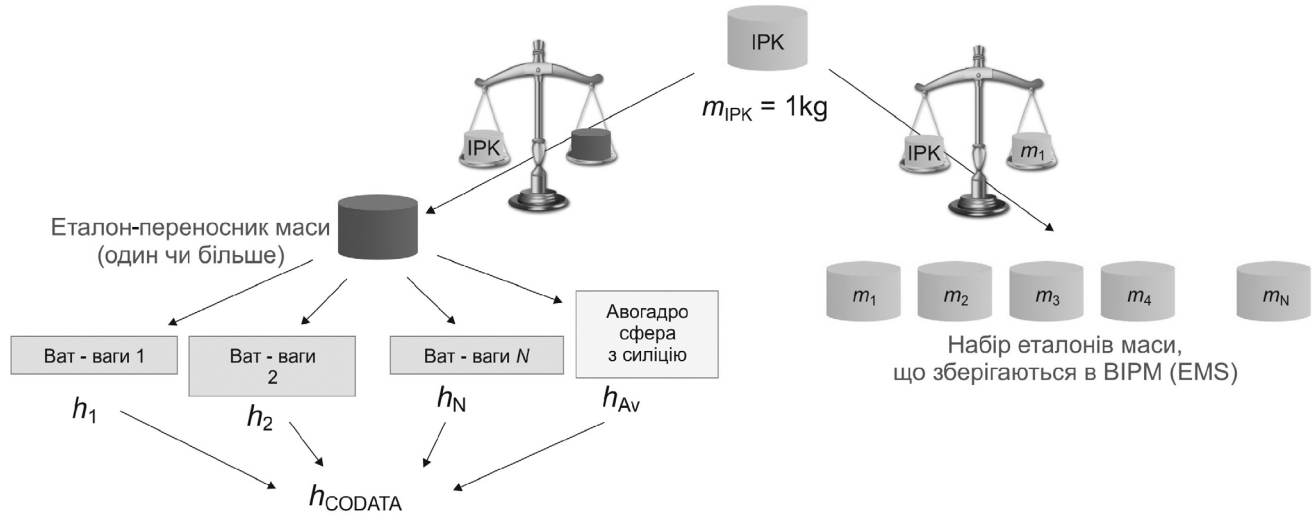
IPK

$m_{\text{IPK}}$ = 1kg

IPK

IPK

$m_1$

Еталон-переносник маси (один чи більше)

Ват - ваги 1

Ват - ваги 2

Ват - ваги $N$

Авогадро сфера з силіцію

$h_1$

$h_2$

$h_{\text{N}}$

$h_{\text{Av}}$

$h_{\text{CODATA}}$

$m_1$ $m_2$ $m_3$ $m_4$ $m_{\text{N}}$

Набір еталонів маси, що зберігаються в BIPM (EMS)